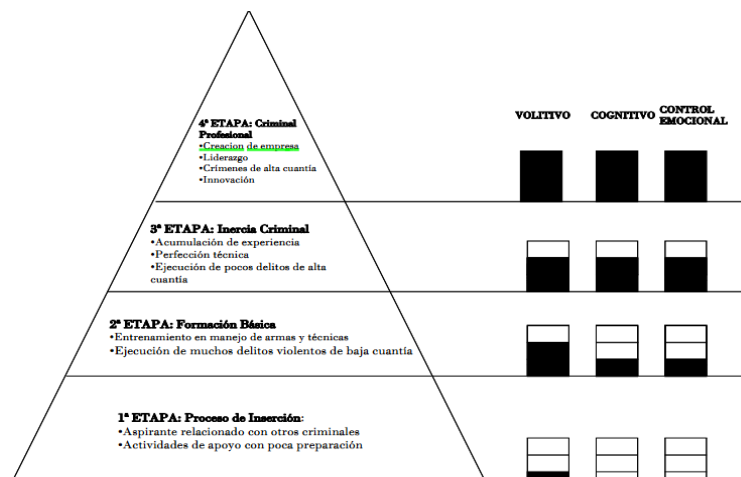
4ª ETAPA: Criminal Profesional
•Creacion de empresa
•Liderazgo
•Crímenes de alta cuantía
•Innovación

VOLITIVO

COGNITIVO

CONTROL EMOCIONAL

3ª ETAPA: Inercia Criminal
•Acumulación de experiencia
•Perfección técnica
•Ejecución de pocos delitos de alta cuantía

2ª ETAPA: Formación Básica
•Entrenamiento en manejo de armas y técnicas
•Ejecución de muchos delitos violentos de baja cuantía

1ª ETAPA: Proceso de Inserción:
•Aspirante relacionado con otros criminales
•Actividades de apoyo con poca preparación